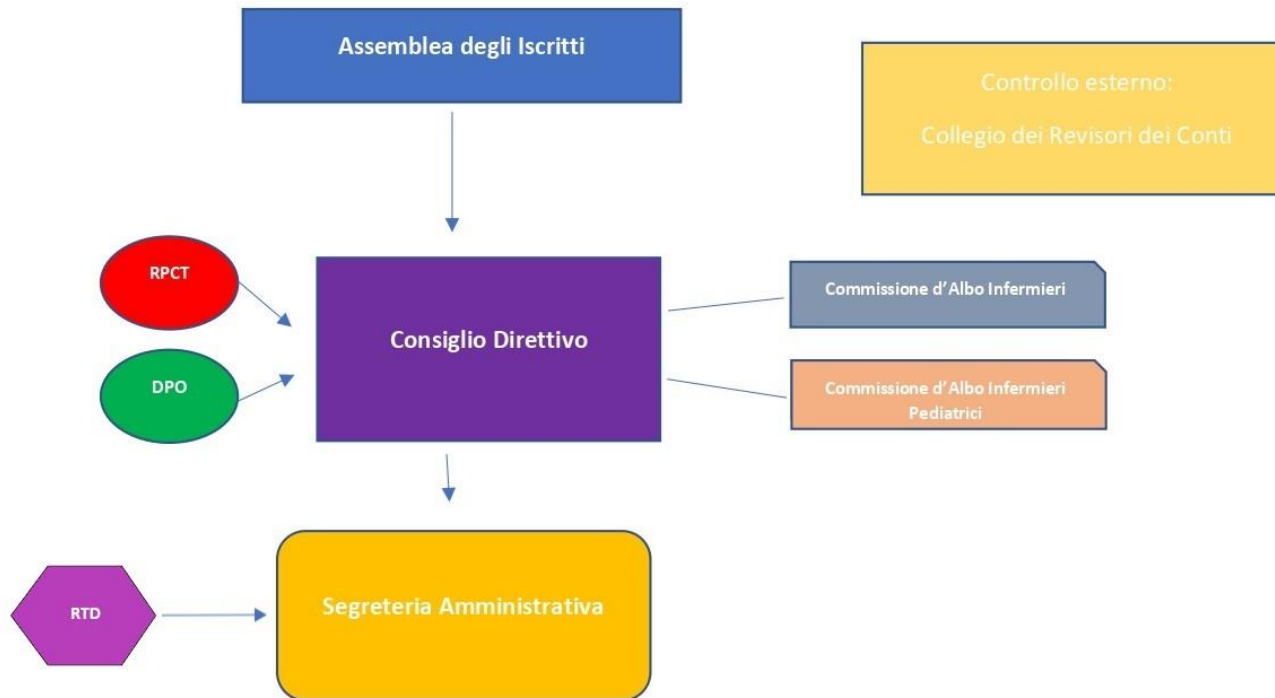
Assemblea degli Iscritti

Controllo esterno:

Collegio dei Revisori dei Conti

RPCT

DPO

Consiglio Direttivo

Commissione d'Albo Infermieri

Commissione d'Albo Infermieri Pediatrici

RTD

Segreteria Amministrativa